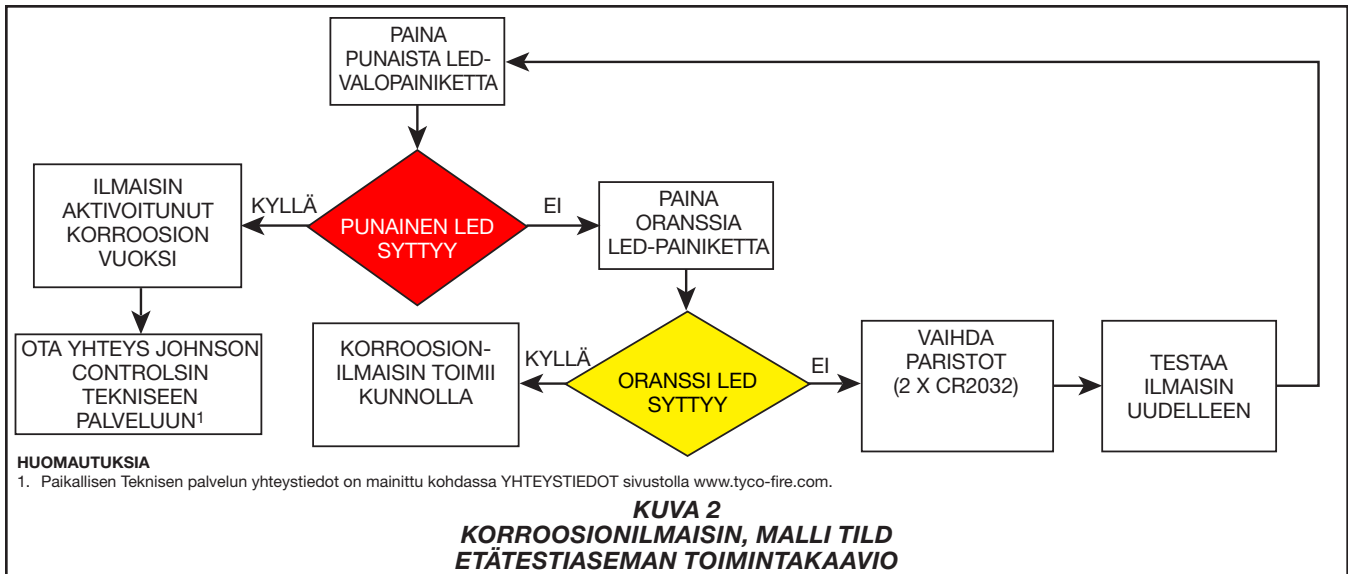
PAINA PUNAISTA LED-VALOPAINIKETTA

ILMAISIN AKTIVOITUNUT KORROOSION VUOKSI

KYLLÄ

PUNAINEN LED SYTTYY

EI

PAINA ORANSSIA LED-PAINIKETTA

OTA YHTEYS JOHNSON CONTROLSIN TEKNISEEN PALVELUUN$^1$

KORROOSION-ILMAISIN TOIMII KUNNOLLA

KYLLÄ

ORANSSI LED SYTTYY

EI

VAIHDA PARISTOT (2 X CR2032)

TESTAA ILMAISIN UUDELLEEN

HUOMAUTUKSIA
1. Paikallisen Teknisen palvelun yhteystiedot on mainittu kohdassa YHTEYSTIEDOT sivustolla www.tyco-fire.com.

KUVA 2
KORROOSIONILMAISIN, MALLI TILD
ETÄTESTIASEMAN TOIMINTAKAAVIO